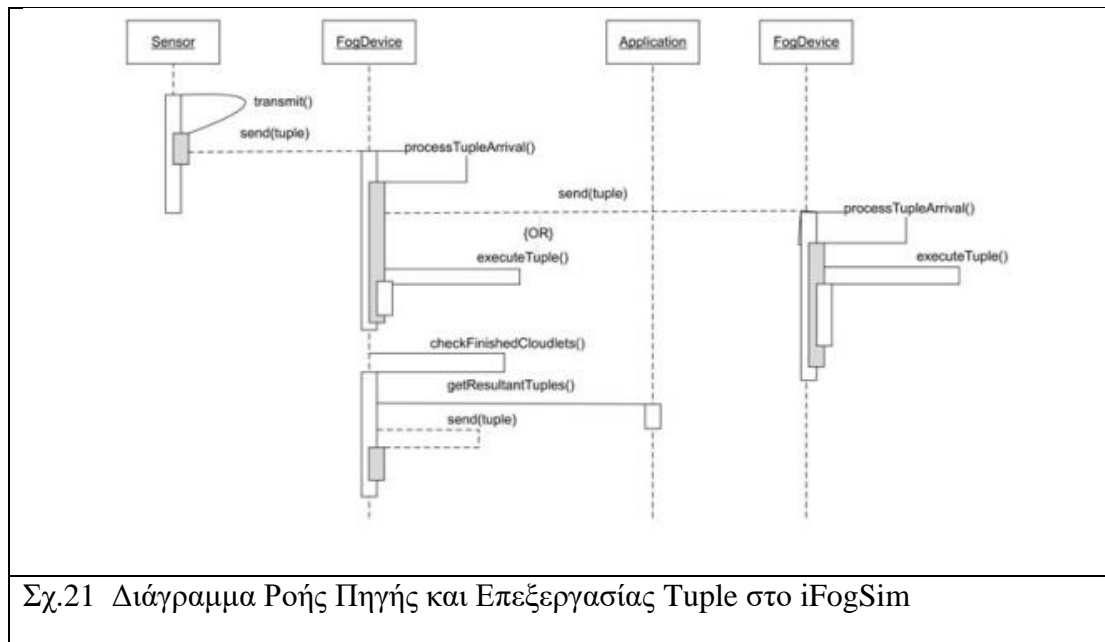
Sensor

FogDevice

Application

FogDevice

transmit()

send(tuple)

processTupleArrival()

send(tuple)

processTupleArrival()

{OR}

executeTuple()

executeTuple()

checkFinishedCloudlets()

getResultantTuples()

send(tuple)

Σχ.21 Διάγραμμα Ροής Πηγής και Επεξεργασίας Tuple στο iFogSim